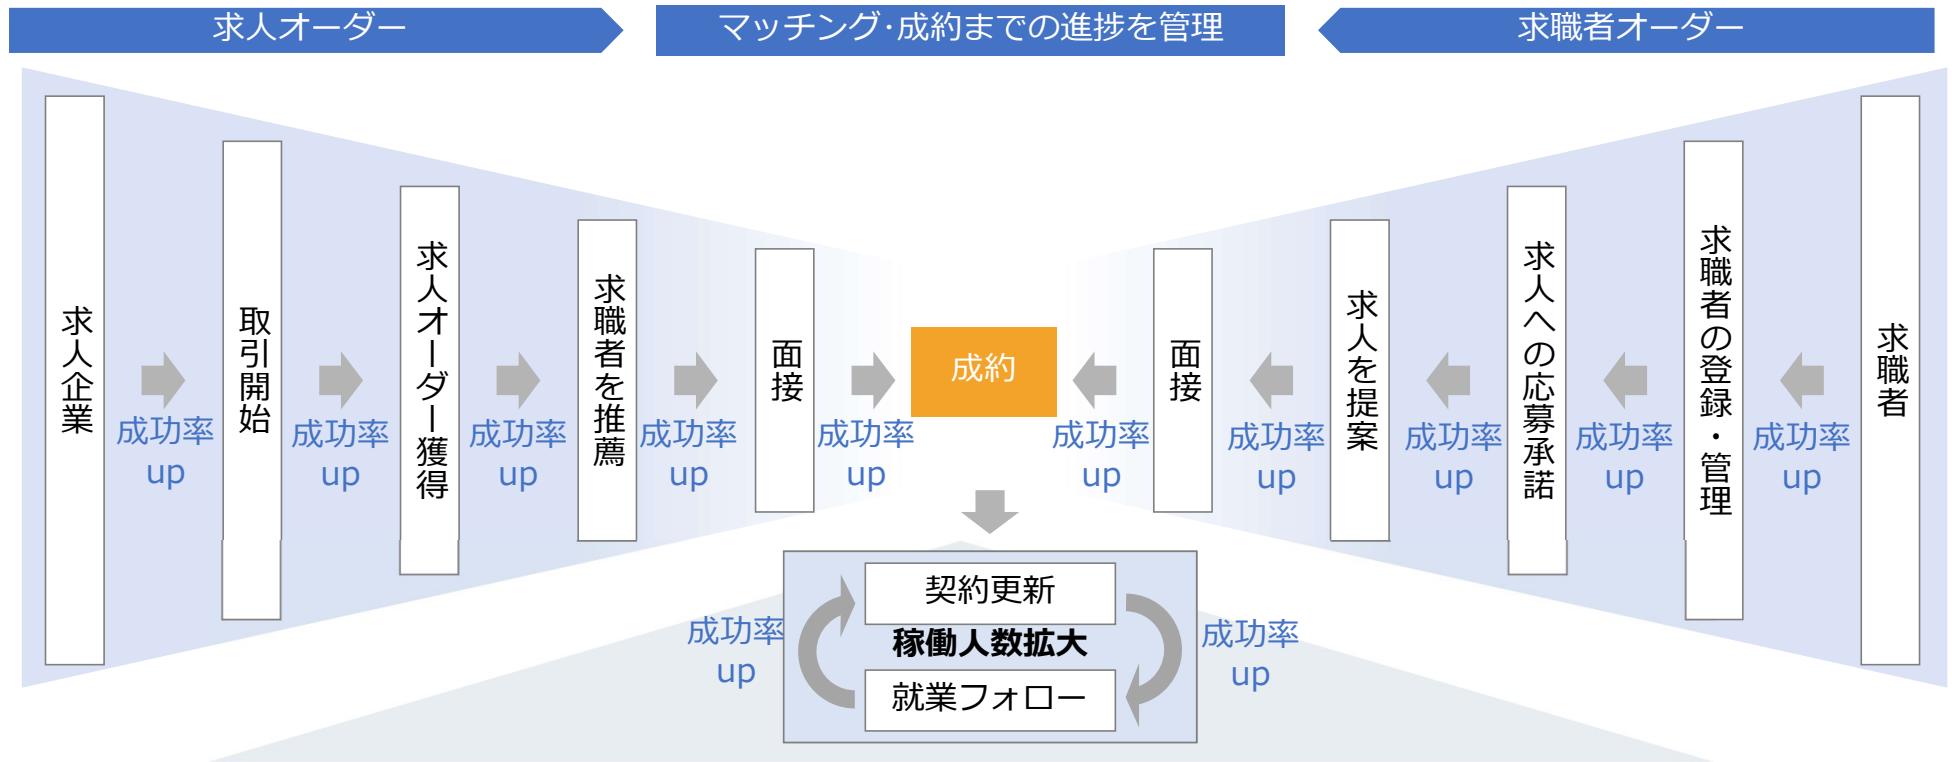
求人オーダー

マッチング･成約までの進捗を管理

求職者オーダー

求人企業

成功率up

取引開始

成功率up

求人オーダー獲得

成功率up

求職者を推薦

成功率up

面接

成功率up

成約

成功率up

面接

成功率up

求人を提案

成功率up

求人への応募承諾

成功率up

求職者の登録・管理

成功率up

求職者

契約更新

稼働人数拡大

就業フォロー

成功率up

成功率up